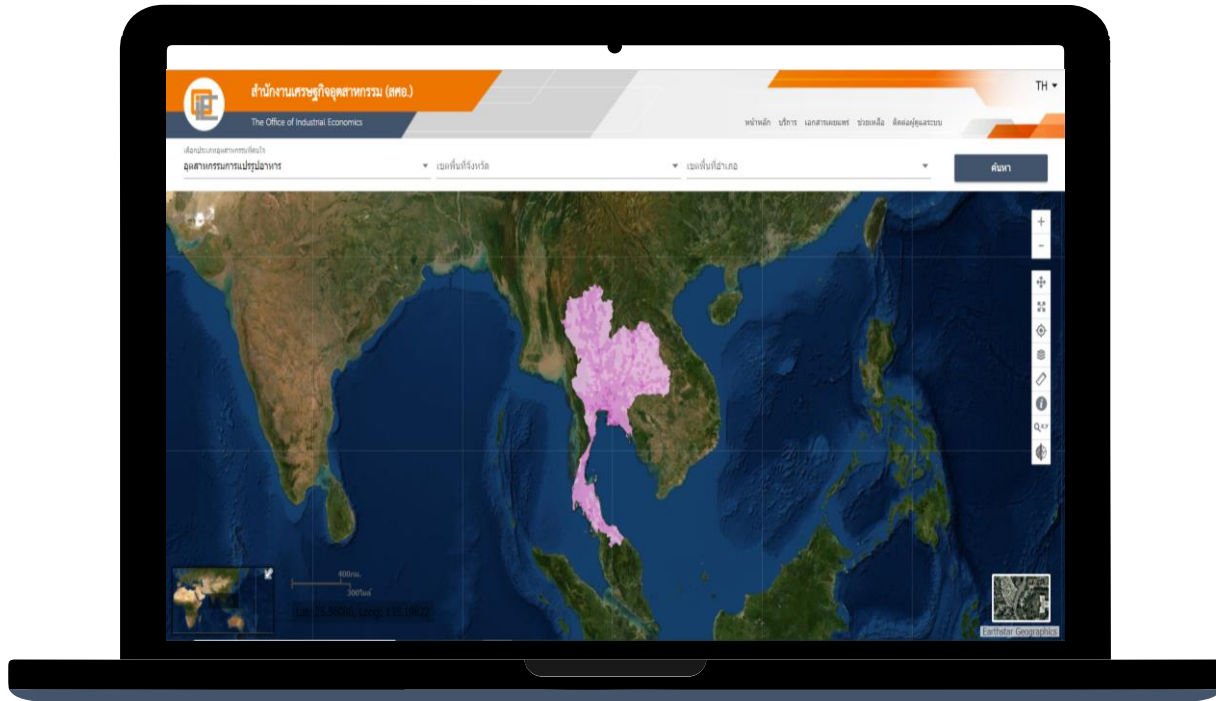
สำนักงานเศรษฐกิจอุตสาหกรรม (สศอ.)
The Office of Industrial Economics

TH

หน้าหลัก บริการ เอกสารเผยแพร่ ช่วยเหลือ ติดต่อผู้ดูแลระบบ

เลือกประเภทอุตสาหกรรมที่สนใจ
อุตสาหกรรมการแปรรูปอาหาร
เขตพื้นที่จังหวัด
เขตพื้นที่อำเภอ
ค้นหา

400กม.
300ไมล์
Lat: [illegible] Long: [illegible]

Earthstar Geographics